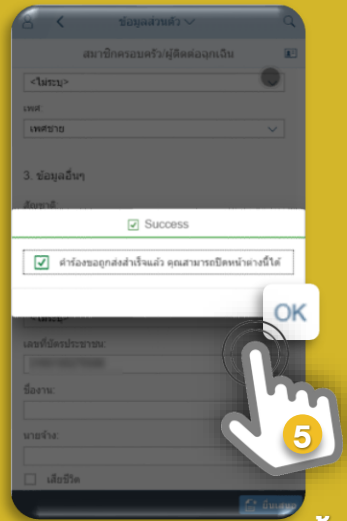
ข้อมูลส่วนตัว

สมาชิกครอบครัว/ผู้ติดต่อฉุกเฉิน

<ไม่ระบุ>

เพศ

เพศชาย

3. ข้อมูลอื่นๆ

Success

คำร้องขอถูกส่งสำเร็จแล้ว คุณสามารถปิดหน้าต่างนี้ได้

OK

<ไม่ระบุ>

เลขที่บัตรประชาชน:

ชื่องาน:

นายจ้าง:

เสียชีวิต

5